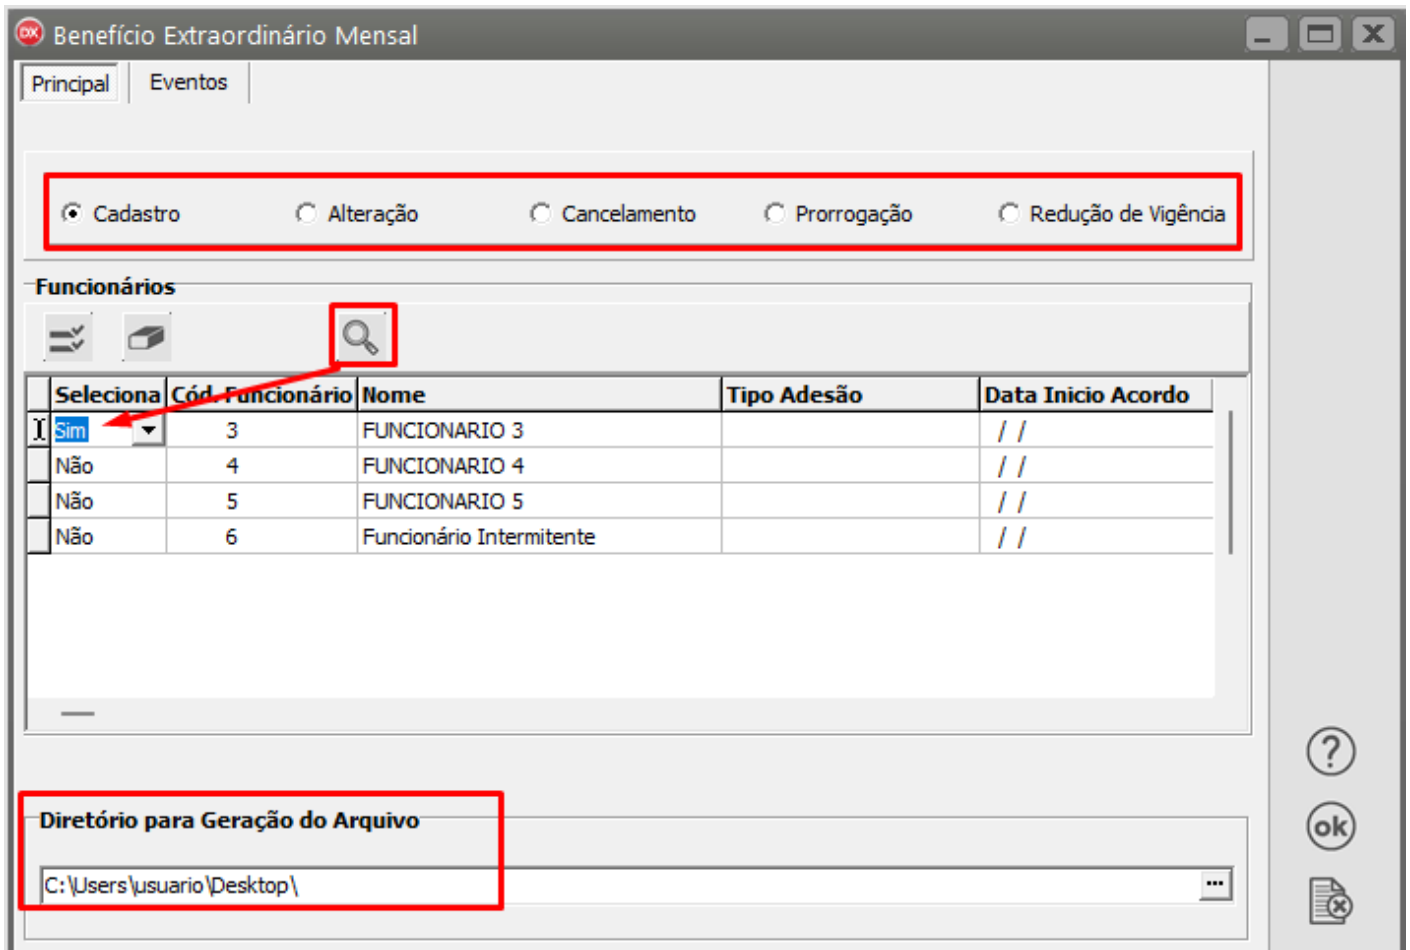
Benefício Extraordinário Mensal

Principal Eventos

Cadastro Alteração Cancelamento Prorrogação Redução de Vigência

Funcionários

| Seleciona | Cód. Funcionário | Nome | Tipo Adesão | Data Inicio Acordo |
|---|---|---|---|---|
| Sim | 3 | FUNCIONARIO 3 | | / / |
| Não | 4 | FUNCIONARIO 4 | | / / |
| Não | 5 | FUNCIONARIO 5 | | / / |
| Não | 6 | Funcionário Intermitente | | / / |

Diretório para Geração do Arquivo

C:\Users\usuario\Desktop\

...

ok